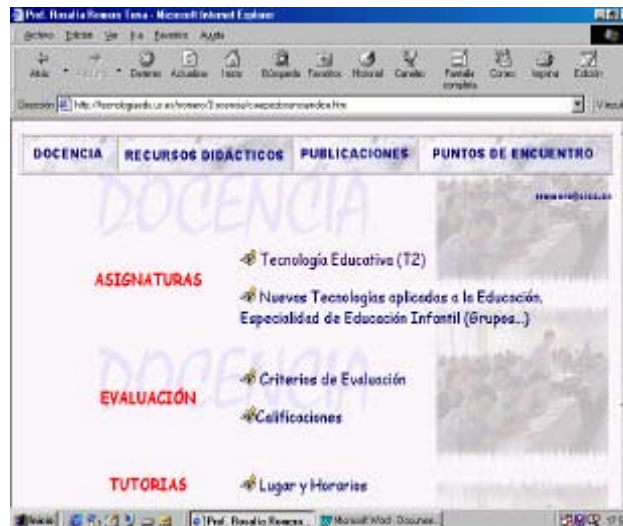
Prof. Rosalía Romero Tena - Microsoft Internet Explorer

Archivo Edición Ver Ir a Favoritos Ayuda

Atrás Adelante Detener Actualizar Inicio Búsqueda Favoritos Historial Canales Pantalla completa Correo Imprimir Edición

Dirección http://tecnologiaedu.us.es/romero/Docencia/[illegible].htm Vínculos

DOCENCIA RECURSOS DIDÁCTICOS PUBLICACIONES PUNTOS DE ENCUENTRO

DOCENCIA

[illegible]

ASIGNATURAS

Tecnología Educativa (T2)

Nuevas Tecnologías aplicadas a la Educación. Especialidad de Educación Infantil (Grupos...)

DOCENCIA

EVALUACIÓN

Criterios de Evaluación

Calificaciones

TUTORIAS

Lugar y Horarios

Inicio Prof. Rosalía Romero... Microsoft Word - Documen...